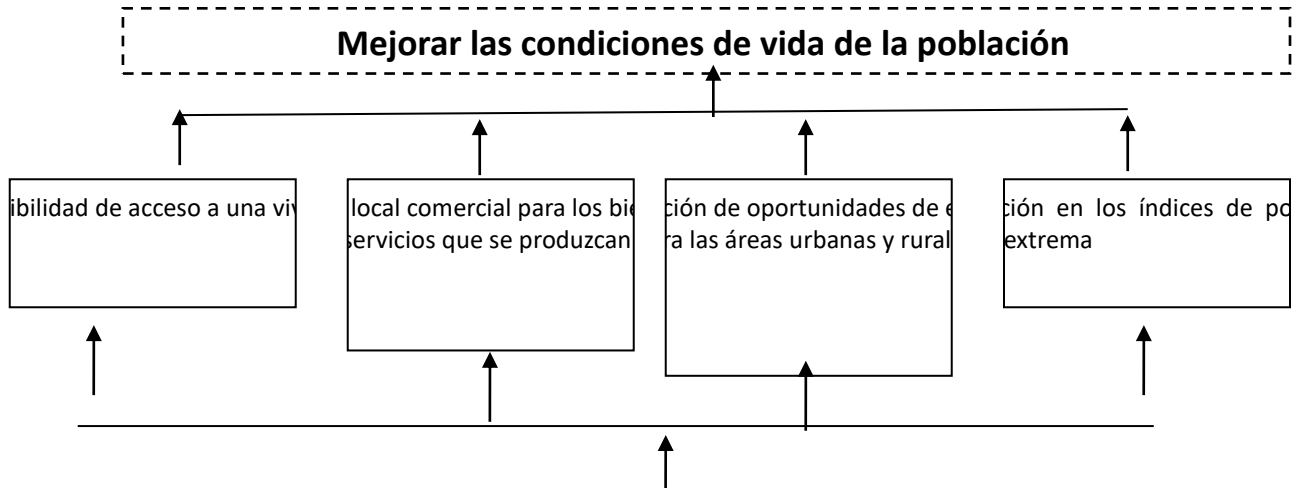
Mejorar las condiciones de vida de la población

ibilidad de acceso a una viv

local comercial para los bie servicios que se produzcan

ción de oportunidades de e ra las áreas urbanas y rural

ción en los índices de po extrema